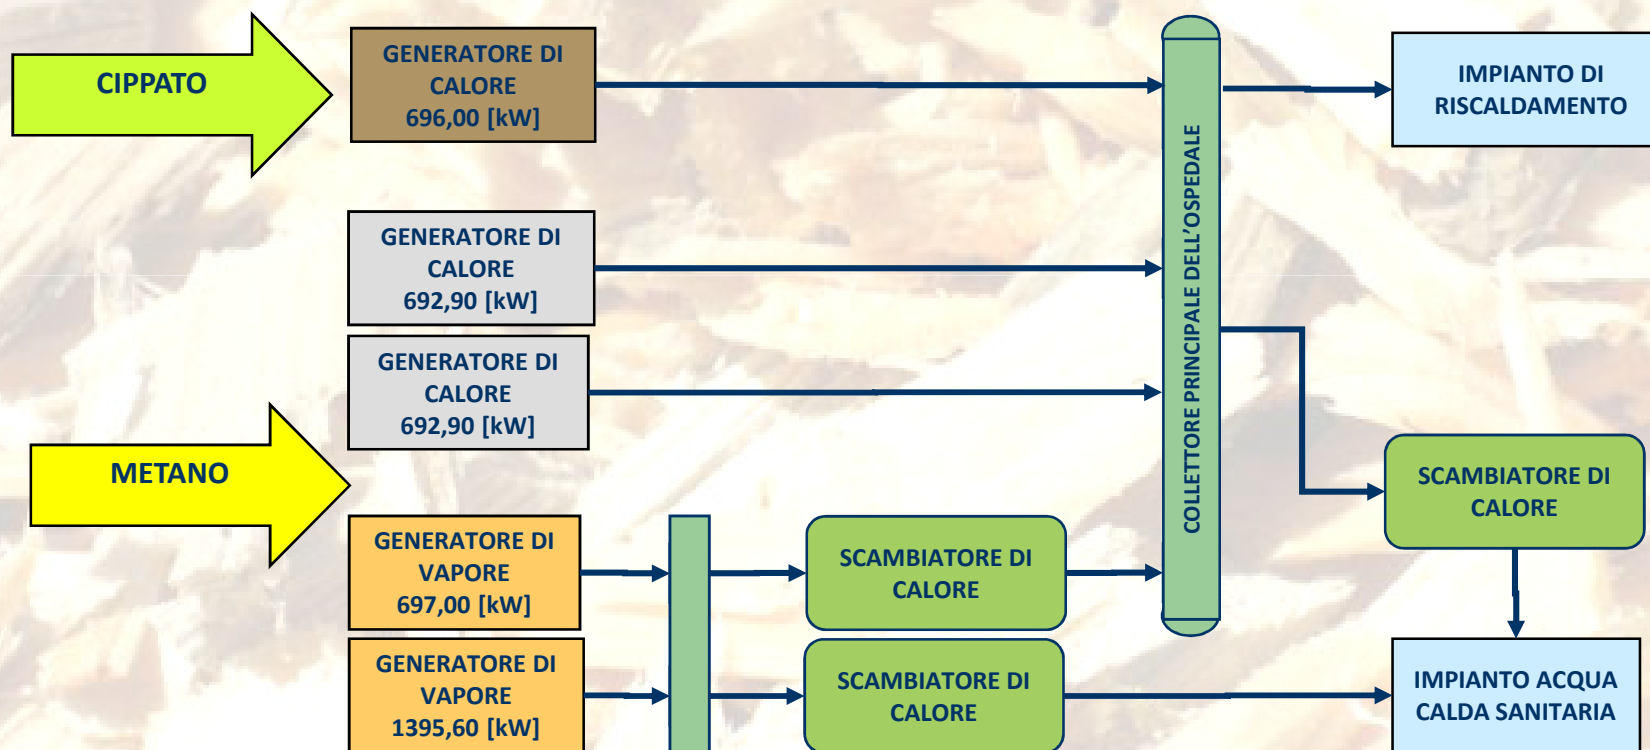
CIPPATO

GENERATORE DI CALORE 696,00 [kW]

IMPIANTO DI RISCALDAMENTO

GENERATORE DI CALORE 692,90 [kW]

GENERATORE DI CALORE 692,90 [kW]

METANO

COLLETTORE PRINCIPALE DELL'OSPEDALE

SCAMBIATORE DI CALORE

GENERATORE DI VAPORE 697,00 [kW]

SCAMBIATORE DI CALORE

GENERATORE DI VAPORE 1395,60 [kW]

SCAMBIATORE DI CALORE

IMPIANTO ACQUA CALDA SANITARIA